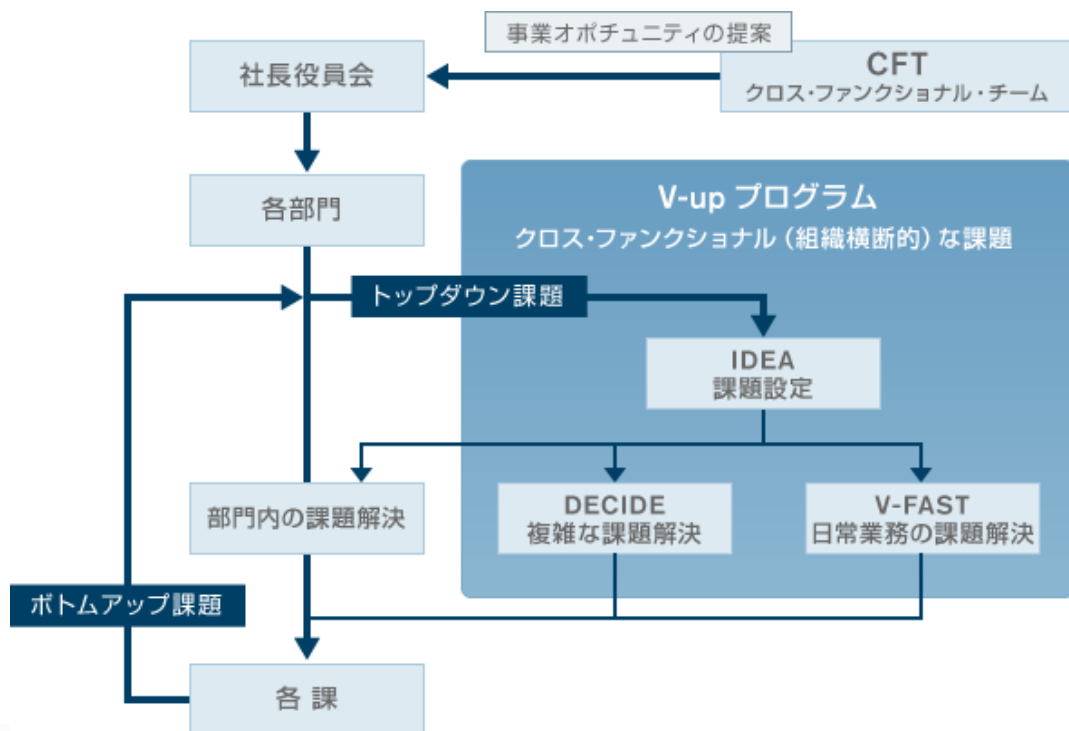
事業オポチュニティの提案

社長役員会

CFT
クロス・ファンクショナル・チーム

各部門

V-up プログラム
クロス・ファンクショナル（組織横断的）な課題

トップダウン課題

IDEA
課題設定

部門内の課題解決

DECIDE
複雑な課題解決

V-FAST
日常業務の課題解決

ボトムアップ課題

各 課